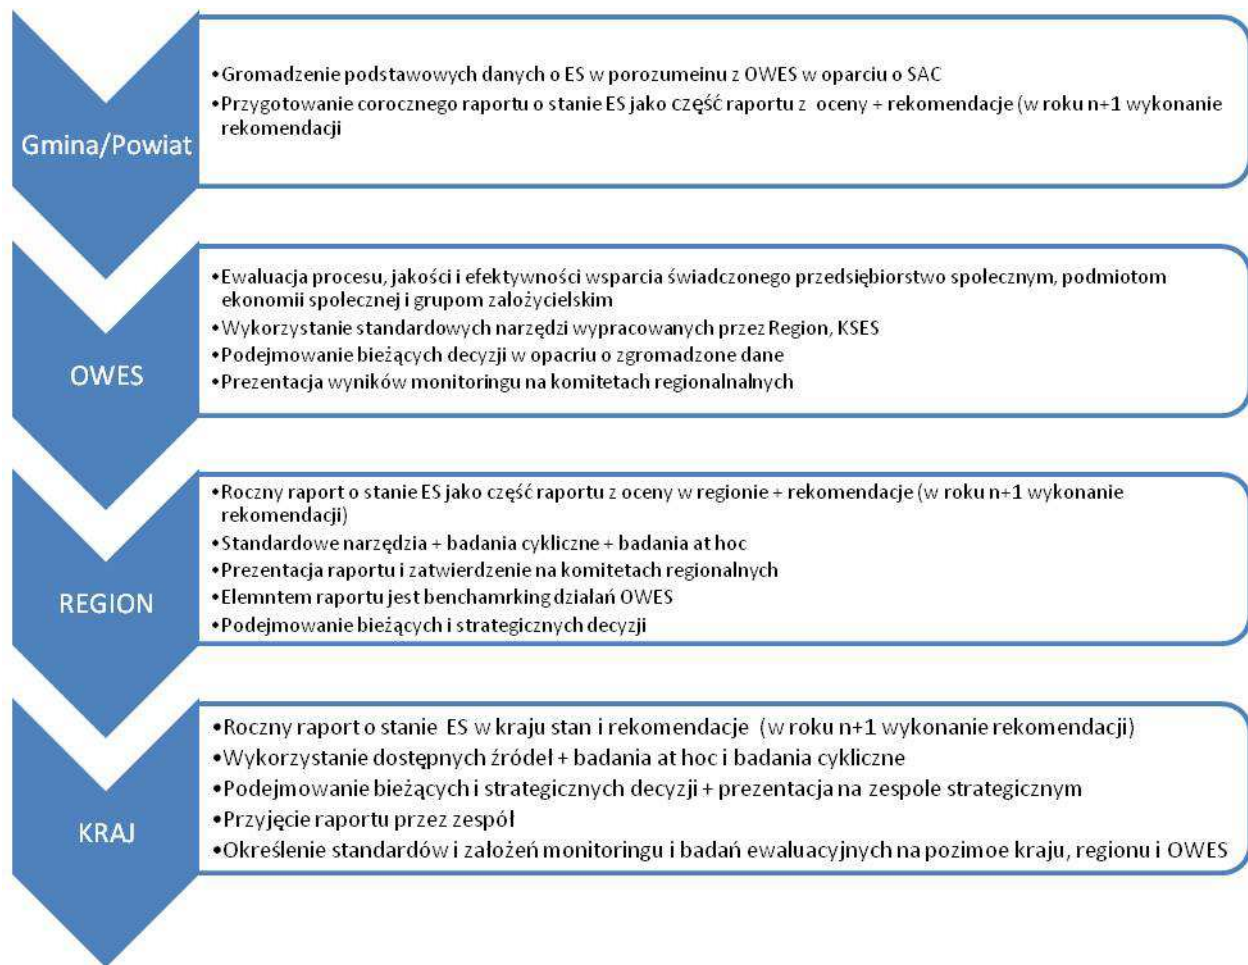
Gmina/Powiat

•Gromadzenie podstawowych danych o ES w porozumeinu z OWES w oparciu o SAC
•Przygotowanie corocznego raportu o stanie ES jako część raportu z oceny + rekomendacje (w roku n+1 wykonanie rekomendacji

OWES

•Ewaluacja procesu, jakości i efektywności wsparcia świadczonego przedsiębiorstwo społecznym, podmiotom ekonomii społecznej i grupom założycielskim
•Wykorzystanie standardowych narzędzi wypracowanych przez Region, KSES
•Podejmowanie bieżących decyzji w opacriu o zgromadzone dane
•Prezentacja wyników monitoringu na komitetach regionalnalnych

REGION

•Roczny raport o stanie ES jako część raportu z oceny w regionie + rekomendacje (w roku n+1 wykonanie rekomendacji)
•Standardowe narzędzia + badania cykliczne + badania at hoc
•Prezentacja raportu i zatwierdzenie na komitetach regionalnych
•Elemntem raportu jest benchamrking działań OWES
•Podejmowanie bieżących i strategicznych decyzji

KRAJ

•Roczny raport o stanie ES w kraju stan i rekomendacje (w roku n+1 wykonanie rekomendacji)
•Wykorzystanie dostępnych źródeł + badania at hoc i badania cykliczne
•Podejmowanie bieżących i strategicznych decyzji + prezentacja na zespole strategicznym
•Przyjęcie raportu przez zespół
•Określenie standardów i założeń monitoringu i badań ewaluacyjnych na pozimoe kraju, regionu i OWES